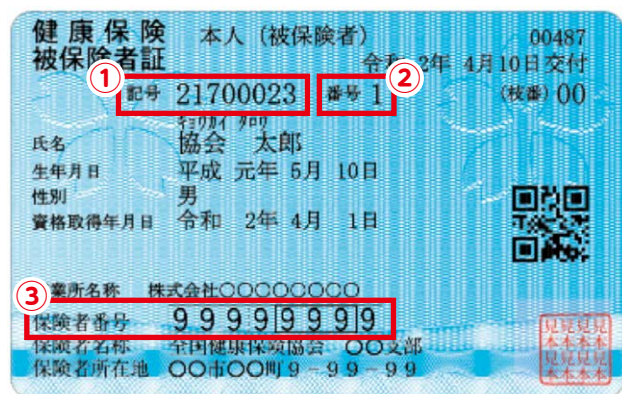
健康保険
被保険者証
本人（被保険者）
00487
令和 2年 4月10日交付
①
記号 21700023
②
番号 1
（枝番）00
キョウカイ タロウ
氏名 協会 太郎
生年月日 平成 元年 5月 10日
性別 男
資格取得年月日 令和 2年 4月 1日
③
事業所名称 株式会社○○○○○○○○
保険者番号 99999999
保険者名称 全国健康保険協会 ○○支部
保険者所在地 ○○市○○町9－99－99
見本見本見本見本見本見本